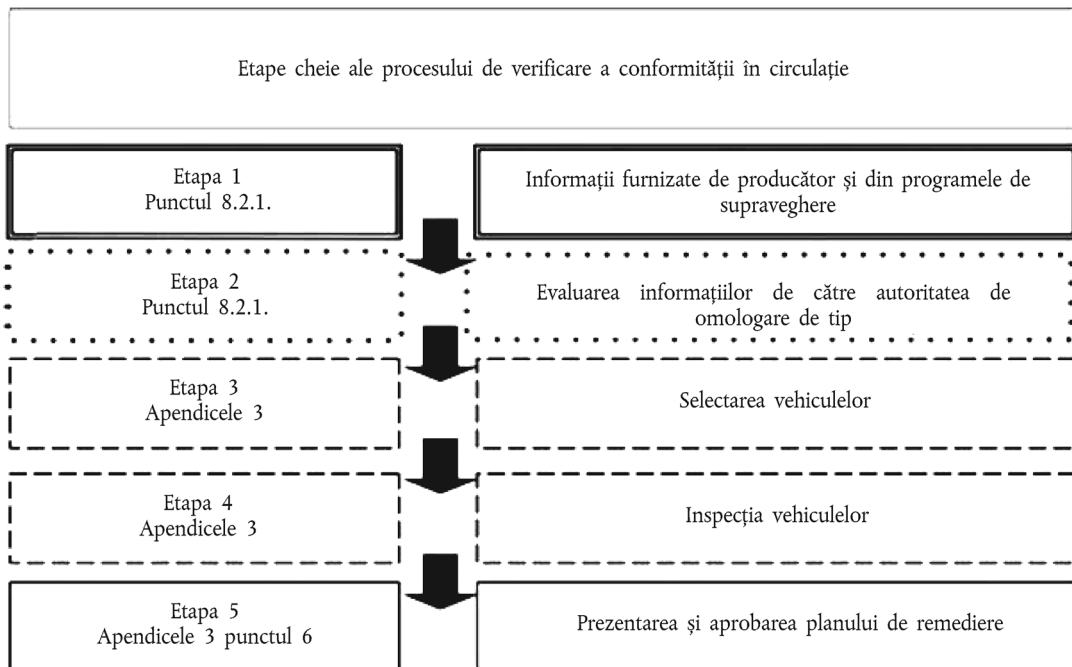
Etape cheie ale procesului de verificare a conformității în circulație

Etapa 1
Punctul 8.2.1.

Informații furnizate de producător și din programele de supraveghere

Etapa 2
Punctul 8.2.1.

Evaluarea informațiilor de către autoritatea de omologare de tip

Etapa 3
Apendicele 3

Selectarea vehiculelor

Etapa 4
Apendicele 3

Inspecția vehiculelor

Etapa 5
Apendicele 3 punctul 6

Prezentarea și aprobarea planului de remediere